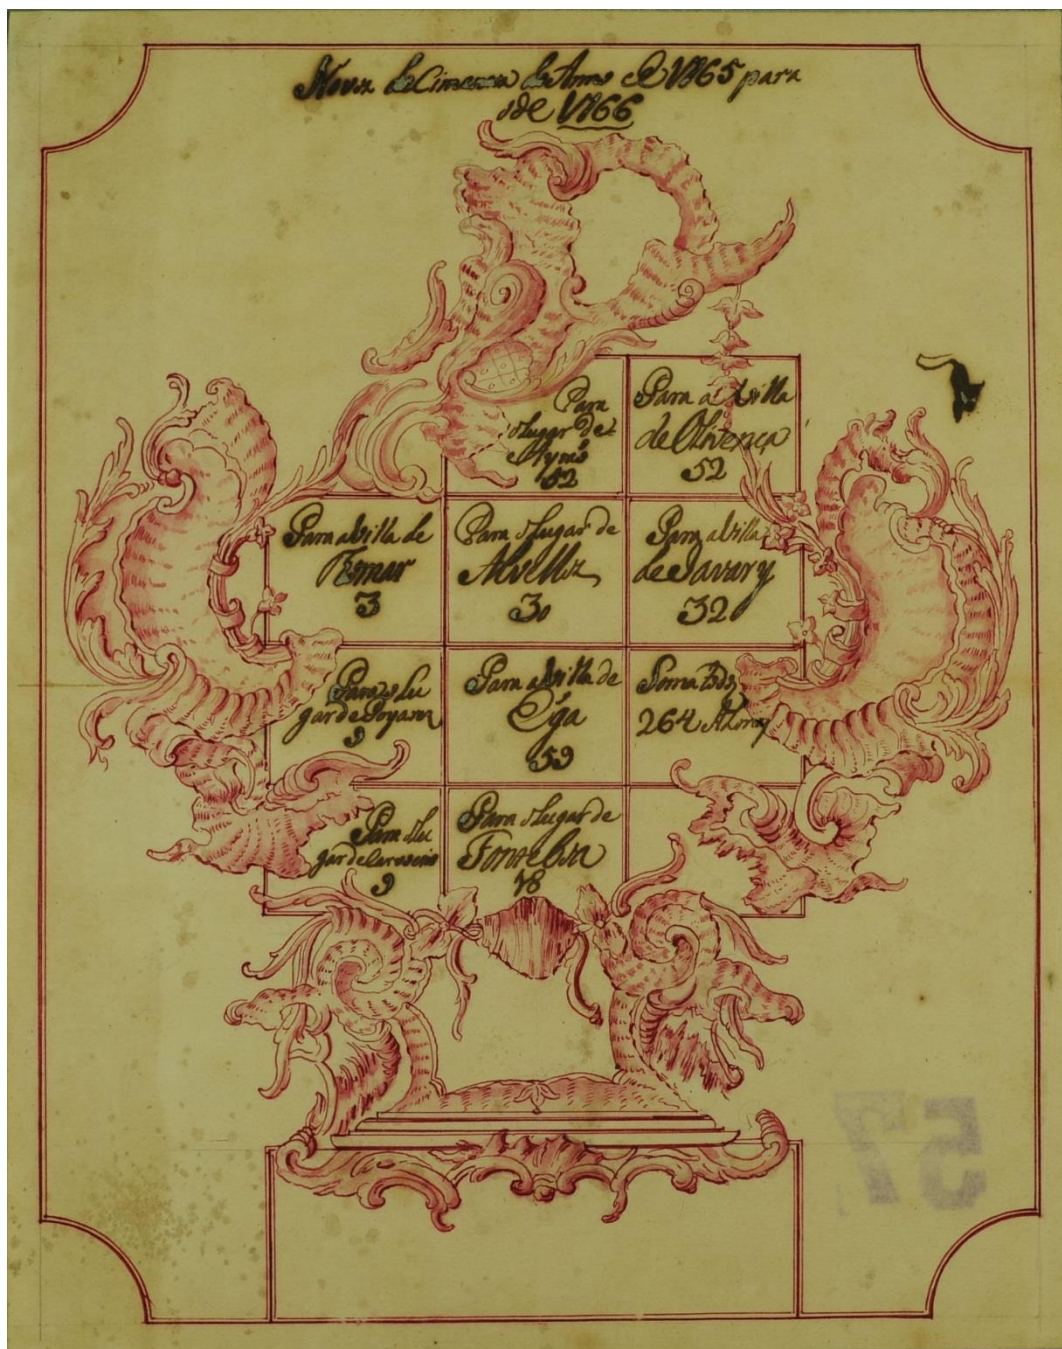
Novo Lâcamento do Anno de 1765 para o de 1766

| | Para o Lugar de Ayrão 52 | Para a Villa de Ourem 52 |
|---|---|---|
| Para a Villa de Tomar 3 | Para o Lugar de Atalhaz 30 | Para a Villa de Tavary 32 |
| Para o Lugar de Poyares 9 | Para a Villa de Ega 53 | Soma Todo 264 Alqueires |
| Para o Lugar de Carascais 9 | Para o Lugar de Forrelhos 48 | |

57